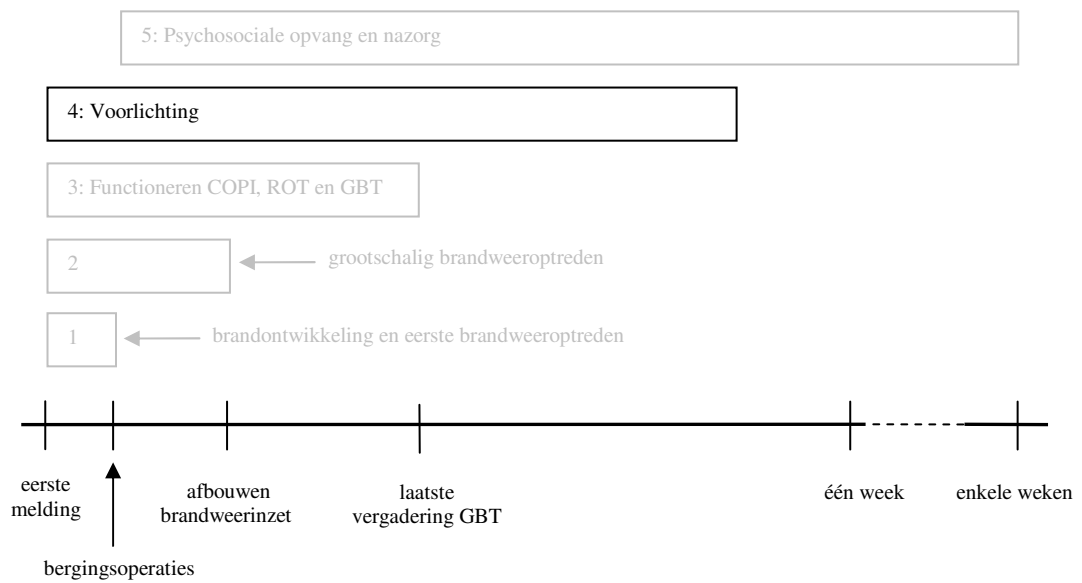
5: Psychosociale opvang en nazorg

4: Voorlichting

3: Functioneren COPI, ROT en GBT

2

grootschalig brandweeroptreden

1

brandontwikkeling en eerste brandweeroptreden

eerste melding

bergingsoperaties

afbouwen brandweerinzet

laatste vergadering GBT

één week

enkele weken